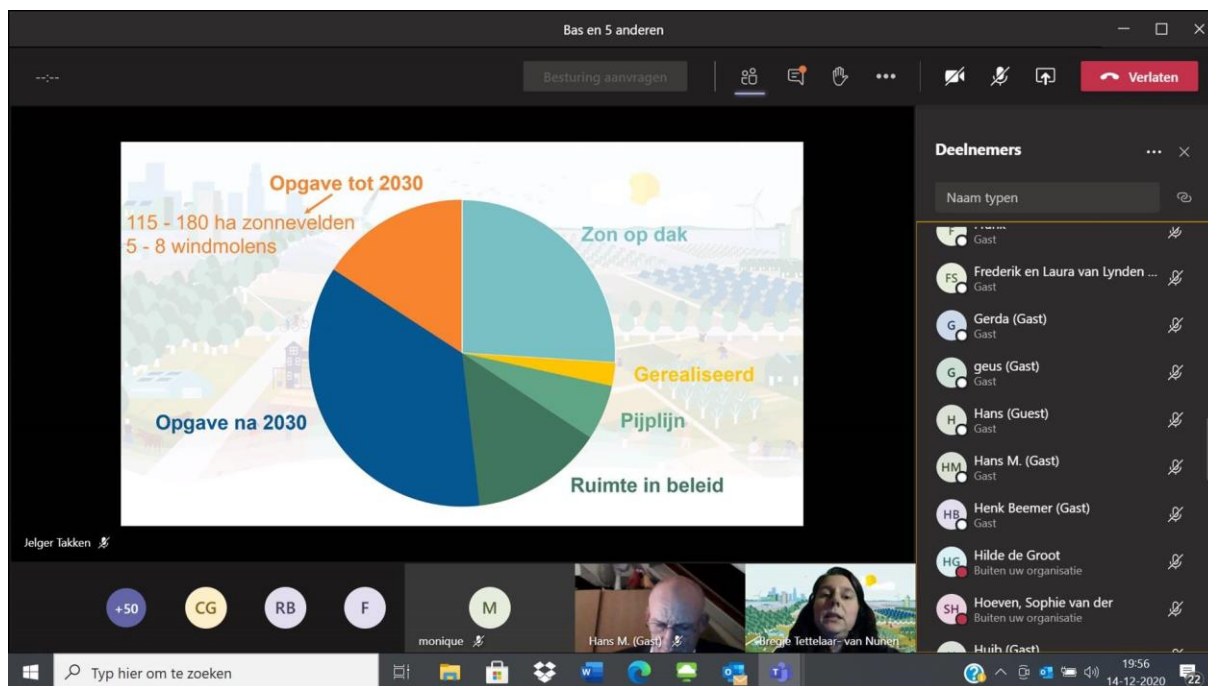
Bas en 5 anderen

--:--

Besturing aanvragen

Verlaten

Opgave tot 2030

115 - 180 ha zonnevelden
5 - 8 windmolens

Zon op dak

Gerealiseerd

Pijplijn

Ruimte in beleid

Opgave na 2030

Jelger Takken

Deelnemers

Naam typen

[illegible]
Gast

FS Frederik en Laura van Lynden ...
Gast

G Gerda (Gast)
Gast

G geus (Gast)
Gast

H Hans (Guest)
Gast

HM Hans M. (Gast)
Gast

HB Henk Beemer (Gast)
Gast

HG Hilde de Groot
Buiten uw organisatie

SH Hoeven, Sophie van der
Buiten uw organisatie

Huib (Gast)

+50 CG RB F M

monique

Hans M. (Gast)

Bregje Tettelaar- van Nunen

Typ hier om te zoeken

19:56
14-12-2020

22